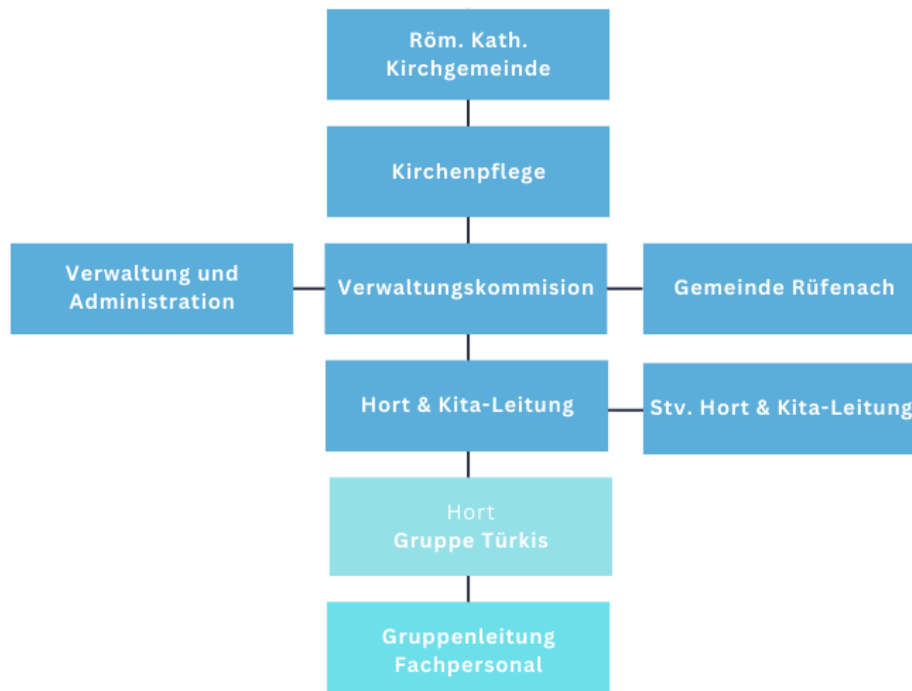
Röm. Kath. Kirchgemeinde

Kirchenpflege

Verwaltung und Administration

Verwaltungskommision

Gemeinde Rüfenach

Hort & Kita-Leitung

Stv. Hort & Kita-Leitung

Hort
Gruppe Türkis

Gruppenleitung Fachpersonal